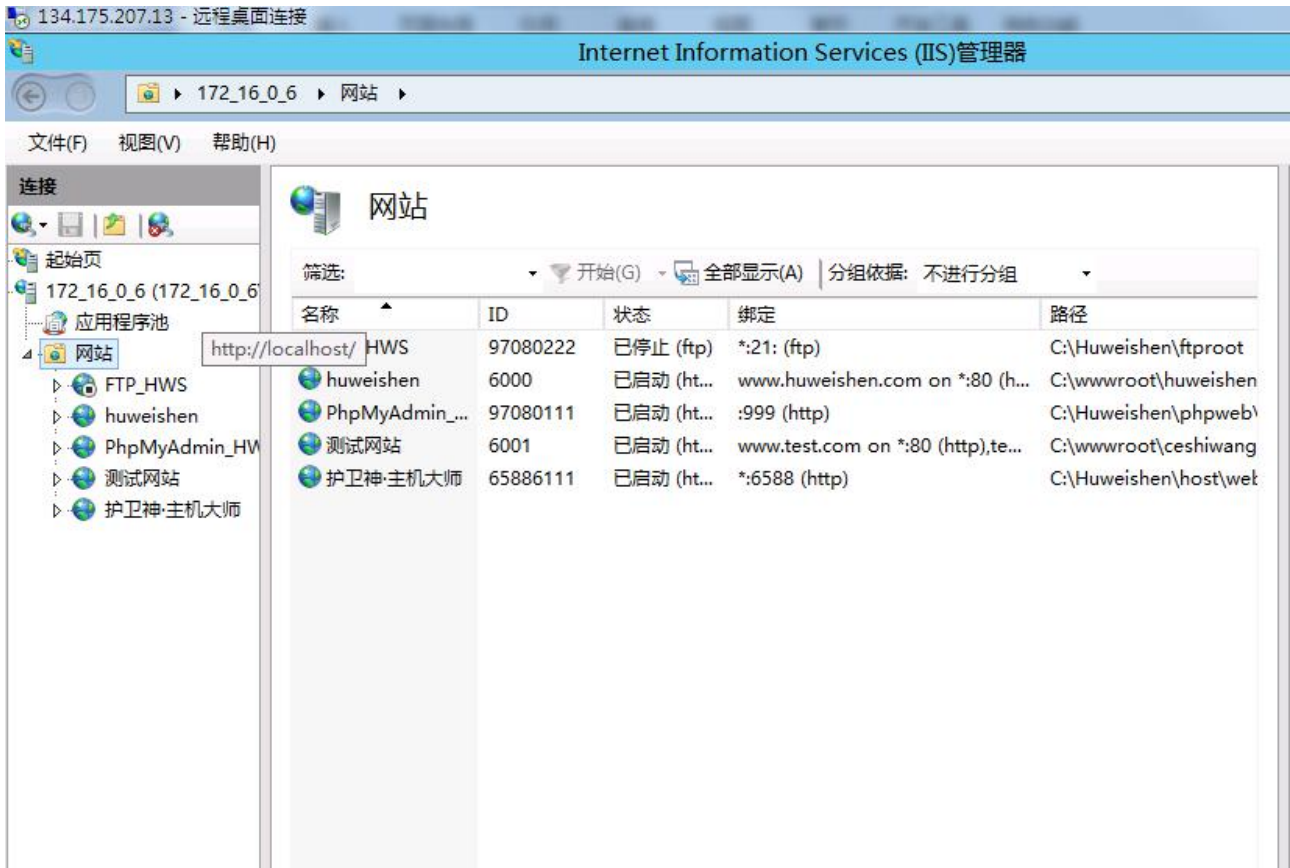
134.175.207.13 - 远程桌面连接

Internet Information Services (IIS)管理器

172_16_0_6 ▸ 网站 ▸

文件(F) 视图(V) 帮助(H)

连接

起始页
172_16_0_6 (172_16_0_6
应用程序池
网站
FTP_HWS
huweishen
PhpMyAdmin_HW
测试网站
护卫神·主机大师

网站

筛选: 开始(G) 全部显示(A) 分组依据: 不进行分组

| 名称 | ID | 状态 | 绑定 | 路径 |
|---|---|---|---|---|
| HWS | 97080222 | 已停止 (ftp) | *:21: (ftp) | C:\Huweishen\ftproot |
| huweishen | 6000 | 已启动 (ht... | www.huweishen.com on *:80 (h... | C:\wwwroot\huweishen |
| PhpMyAdmin_... | 97080111 | 已启动 (ht... | :999 (http) | C:\Huweishen\phpweb\ |
| 测试网站 | 6001 | 已启动 (ht... | www.test.com on *:80 (http),te... | C:\wwwroot\ceshiwang |
| 护卫神·主机大师 | 65886111 | 已启动 (ht... | *:6588 (http) | C:\Huweishen\host\wel |

http://localhost/